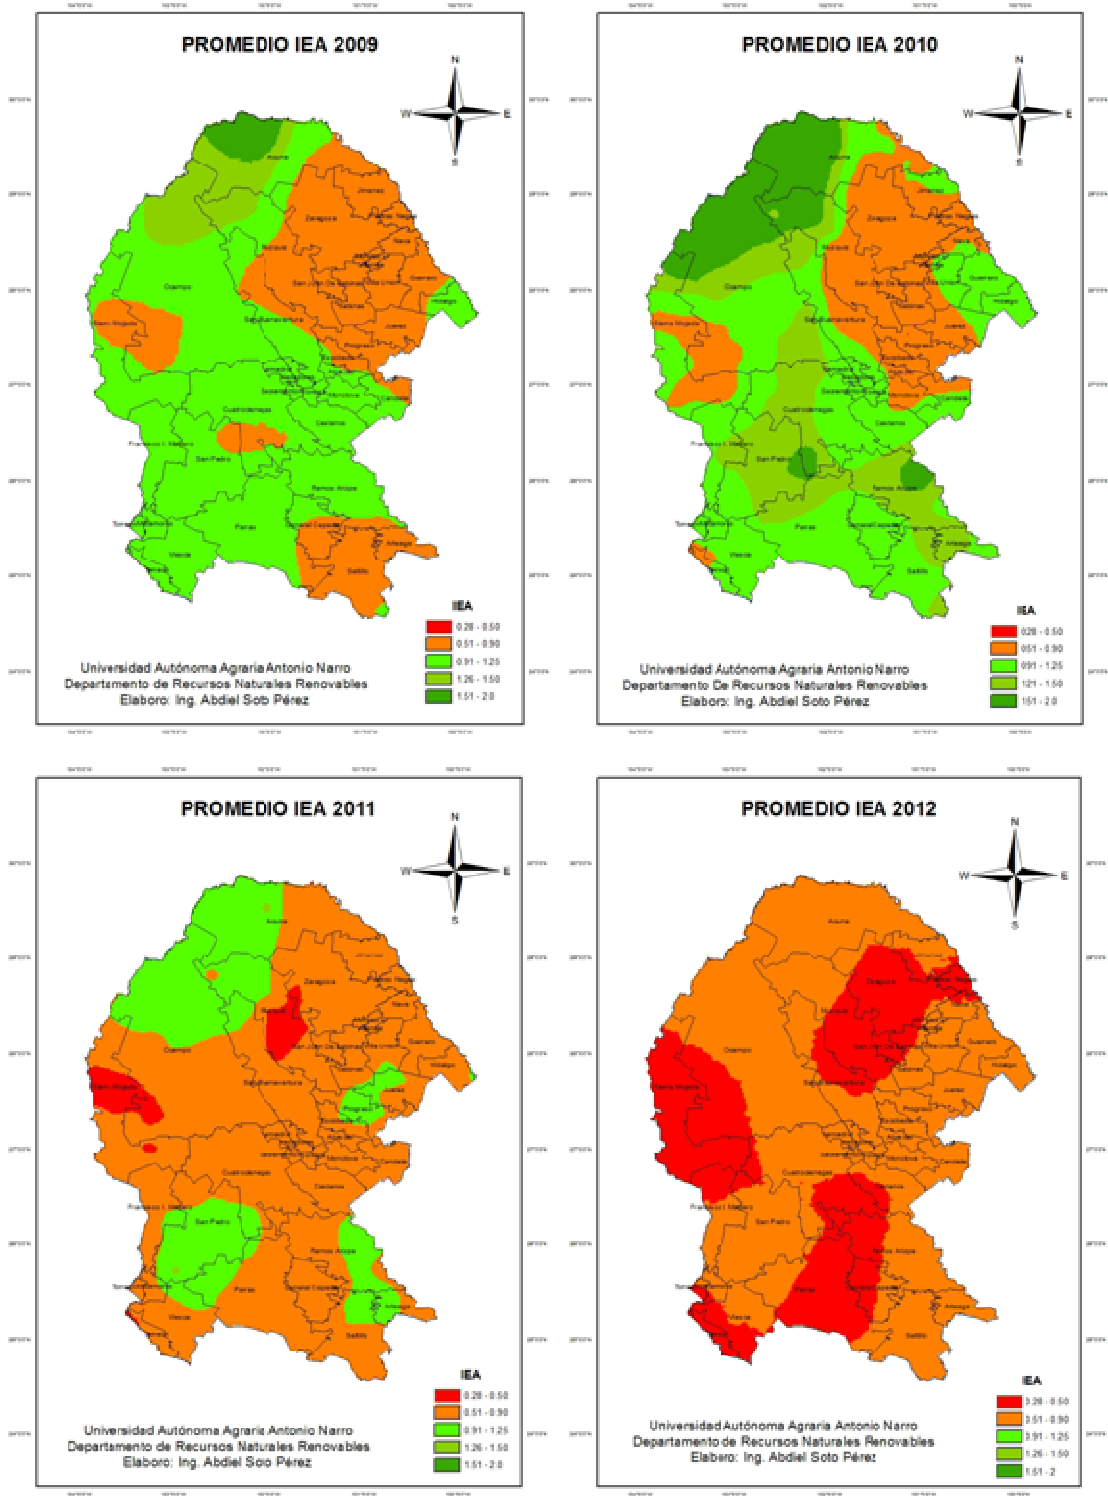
PROMEDIO IEA 2009

N
W E
S

Acuña
Jiménez
Zaragoza
Piedras Negras
Morelos
Nava
Allende
Villa Unión
Guerrero
Múzquiz
Ocampo
San Juan de Sabinas
Sabinas
Hidalgo
Sierra Mojada
Juárez
Progreso
Escobedo
Abasolo
Monclova
Candela
Cuatrociénegas
Castaños
Francisco I. Madero
San Pedro
Ramos Arizpe
Torreón
Matamoros
Parras
General Cepeda
Viesca
Arteaga
Saltillo

IEA
0.28 - 0.50
0.51 - 0.90
0.91 - 1.25
1.26 - 1.50
1.51 - 2.0

Universidad Autónoma Agraria Antonio Narro
Departamento de Recursos Naturales Renovables
Elaboro: Ing. Abdiel Sob Pérez

PROMEDIO IEA 2010

N
W E
S

IEA
0.28 - 0.50
0.51 - 0.90
0.91 - 1.25
1.21 - 1.50
1.51 - 2.0

Universidad Autónoma Agraria Antonio Narro
Departamento De Recursos Naturales Renovables
Elaboro: Ing. Abdiel Soto Pérez

PROMEDIO IEA 2011

N
W E
S

IEA
0.28 - 0.50
0.51 - 0.90
0.91 - 1.25
1.26 - 1.50
1.51 - 2.0

Universidad Autónoma Agraria Antonio Narro
Departamento de Recursos Naturales Renovables
Elaboro: Ing. Abdiel Soo Pérez

PROMEDIO IEA 2012

N
W E
S

IEA
0.28 - 0.50
0.51 - 0.90
0.91 - 1.25
1.26 - 1.50
1.51 - 2

Universidad Autónoma Agraria Antonio Narro
Departamento de Recursos Naturales Renovables
Elaboro: Ing. Abdiel Soto Pérez